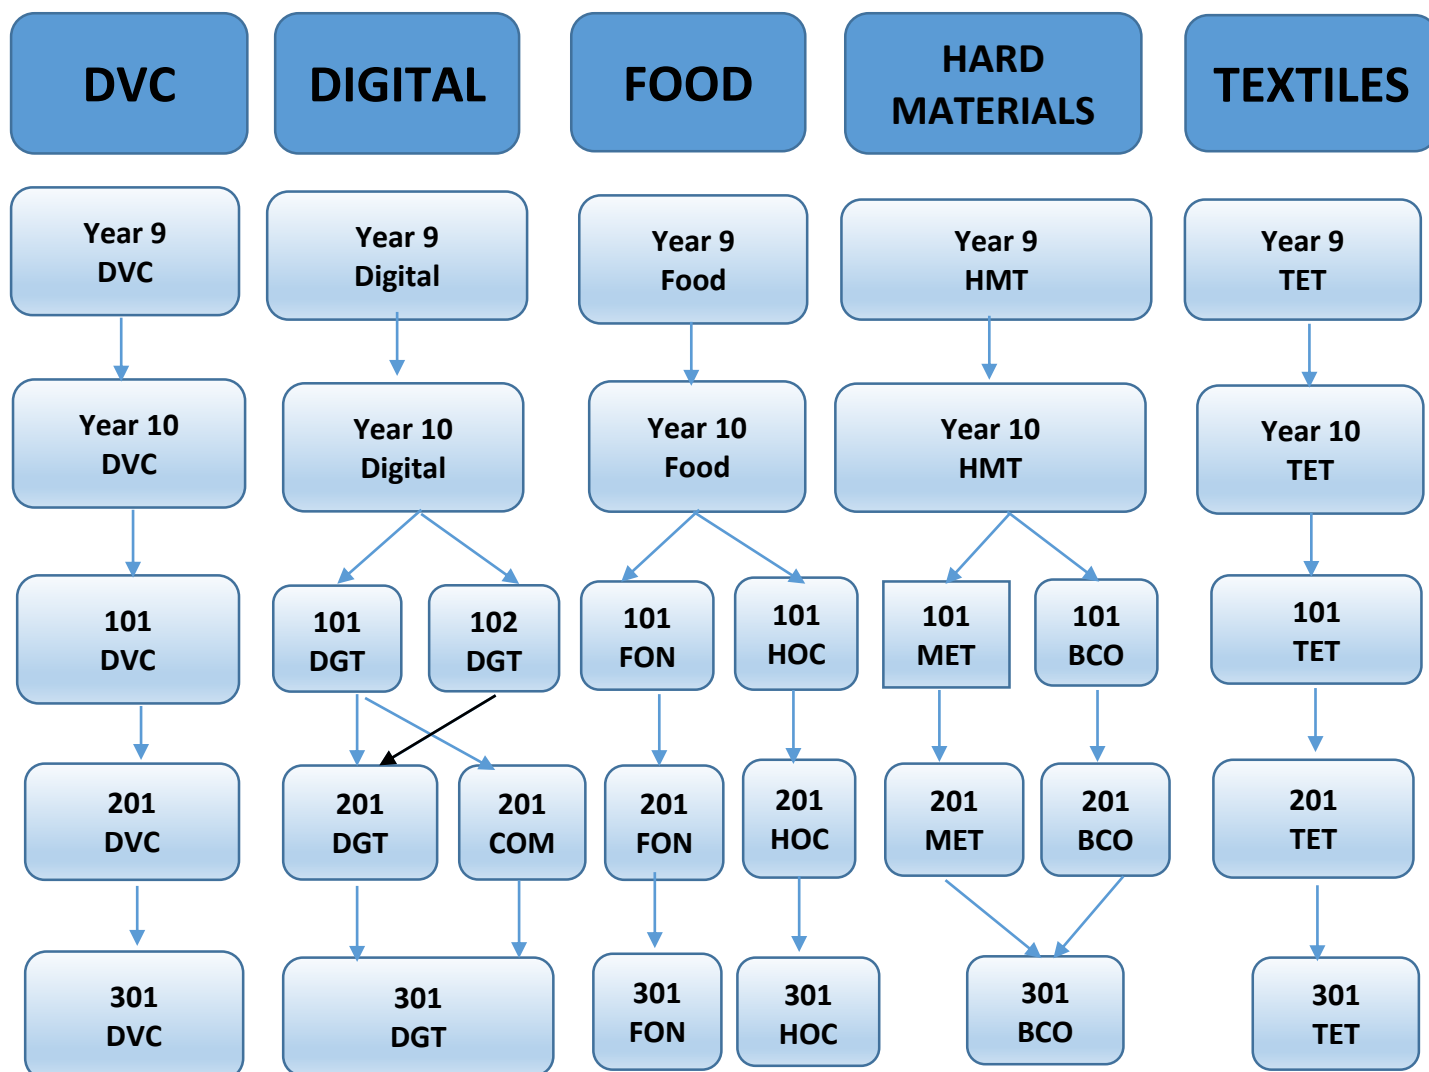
DVC

Year 9
DVC

Year 10
DVC

101
DVC

201
DVC

301
DVC

DIGITAL

Year 9
Digital

Year 10
Digital

101
DGT

102
DGT

201
DGT

201
COM

301
DGT

FOOD

Year 9
Food

Year 10
Food

101
FON

101
HOC

201
FON

201
HOC

301
FON

301
HOC

HARD MATERIALS

Year 9
HMT

Year 10
HMT

101
MET

101
BCO

201
MET

201
BCO

301
BCO

TEXTILES

Year 9
TET

Year 10
TET

101
TET

201
TET

301
TET